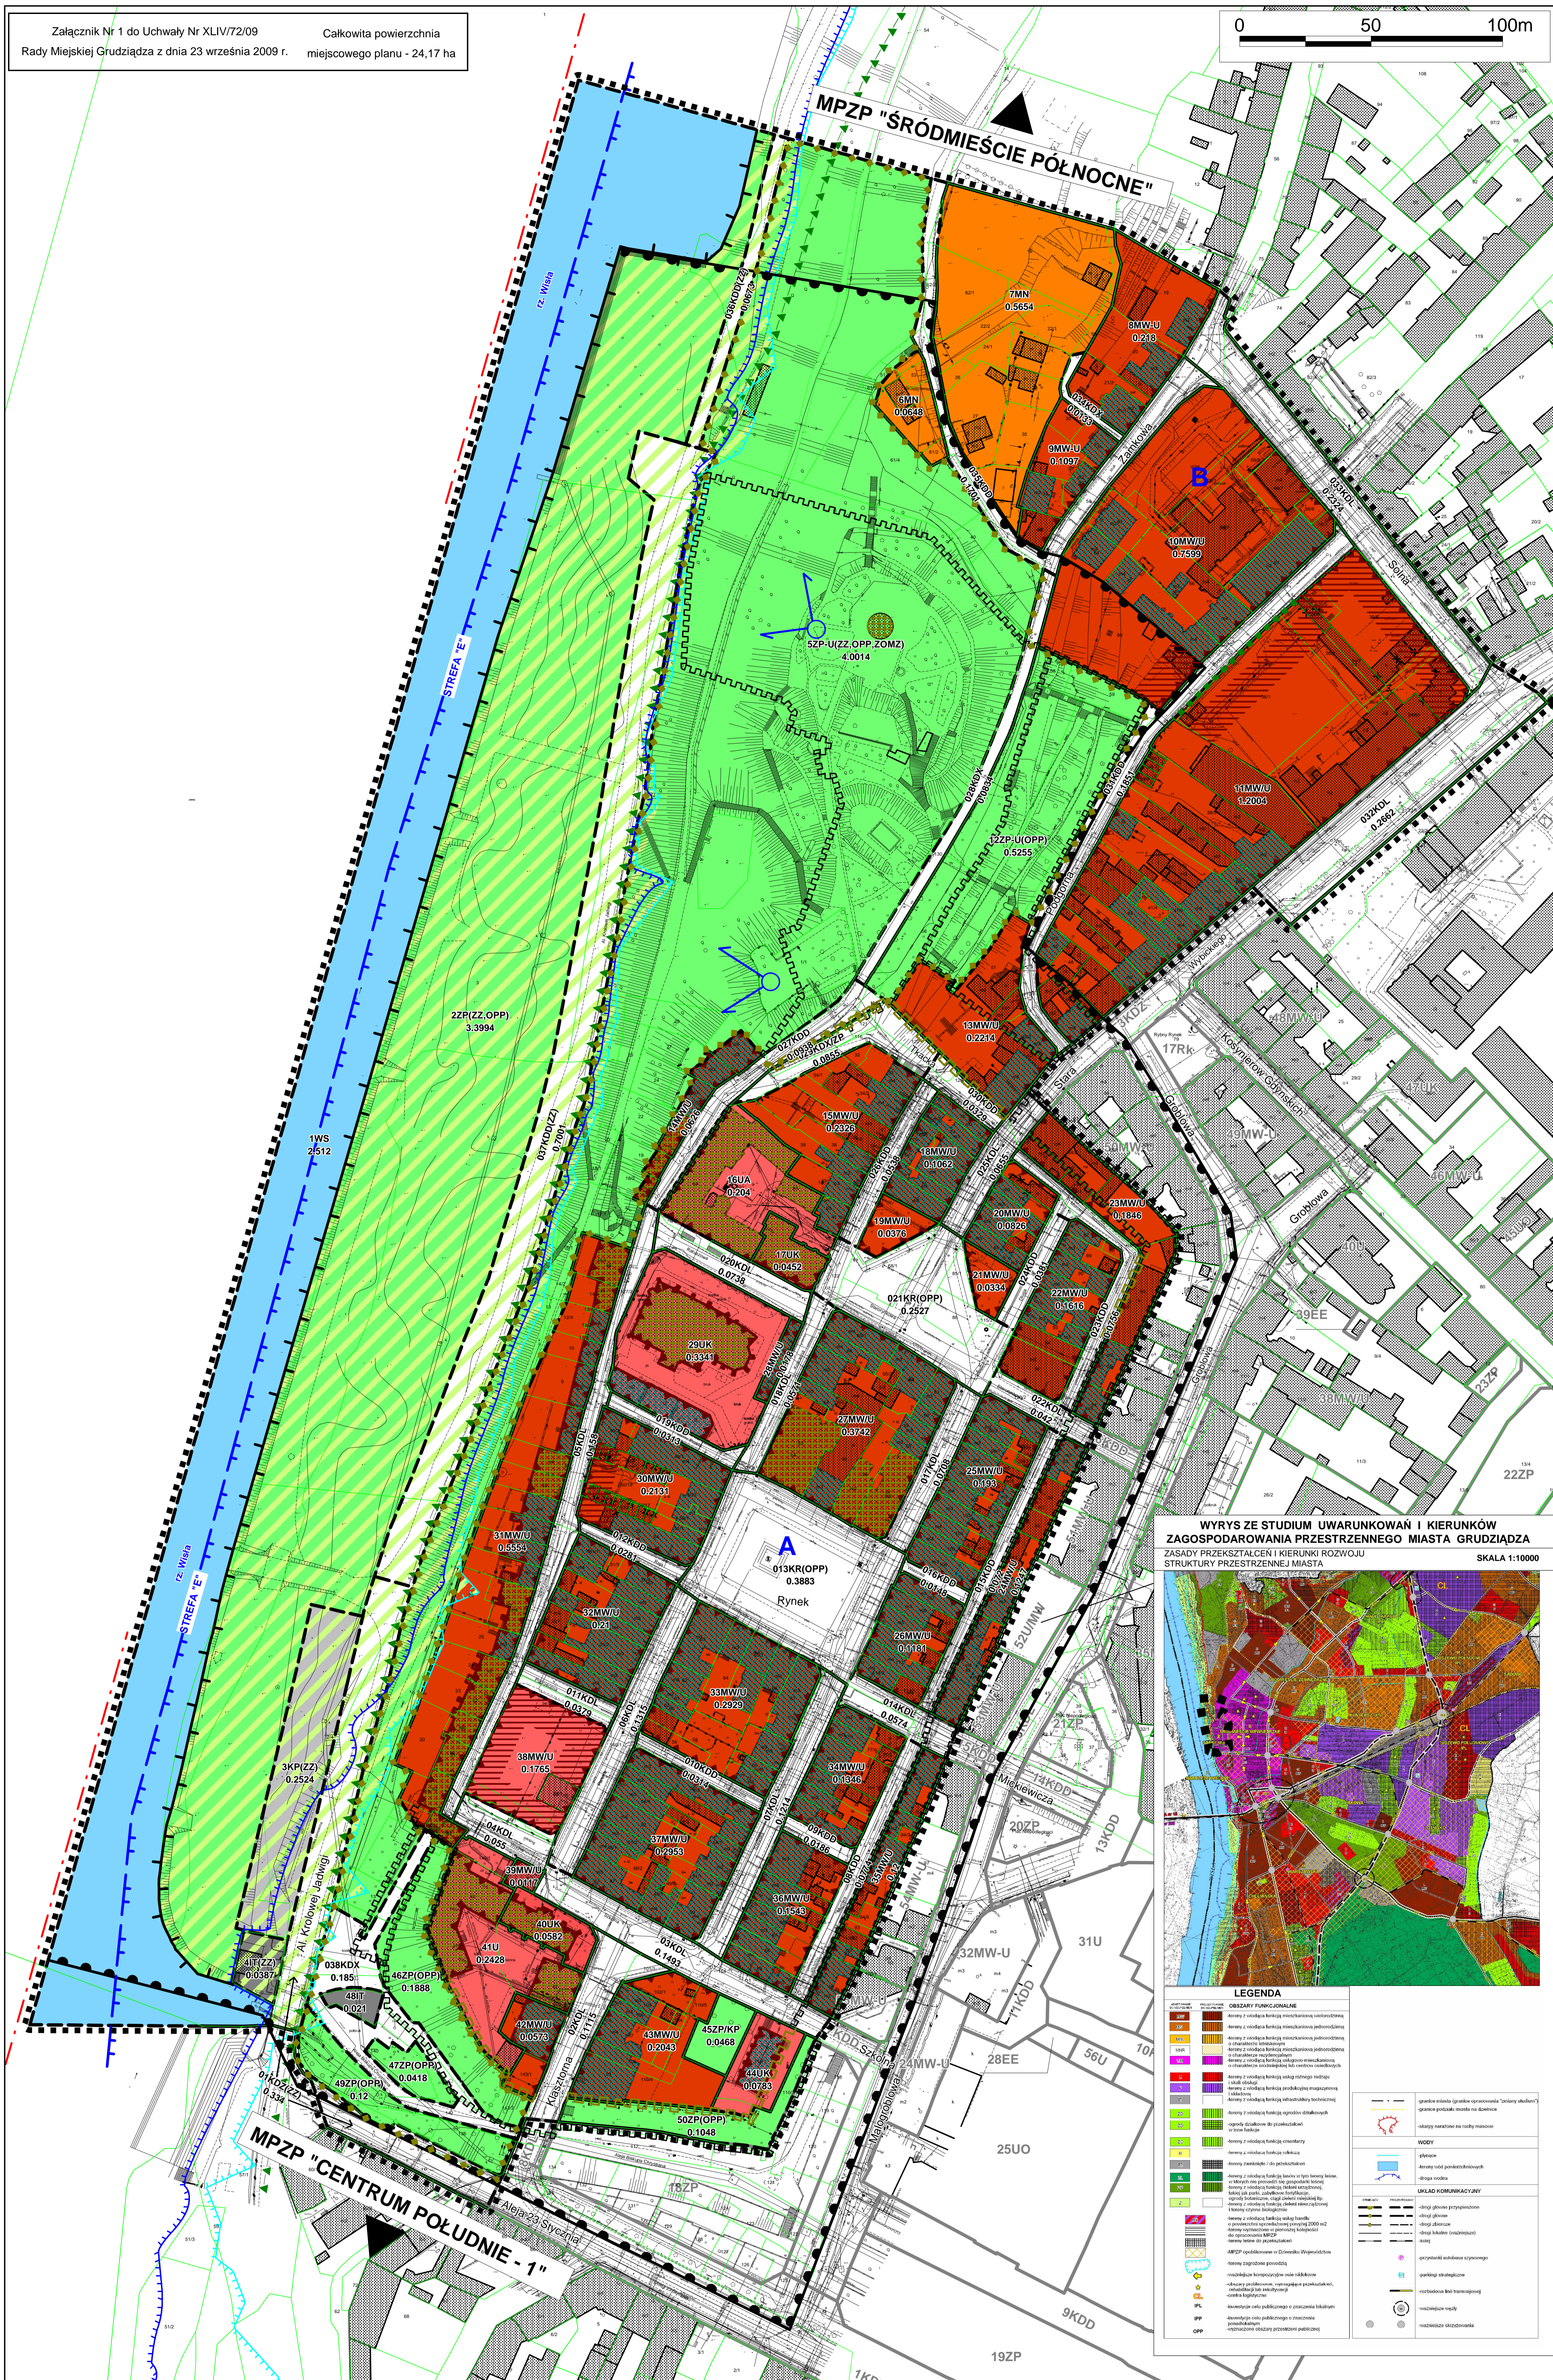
Załącznik Nr 1 do Uchwały Nr XLIV/72/09
Rady Miejskiej Grudziądza z dnia 23 września 2009 r.

Całkowita powierzchnia
miejscowego planu - 24,17 ha

0 50 100m

MPZP "ŚRÓDMIEŚCIE PÓŁNOCNE"

MPZP "CENTRUM POŁUDNIE - 1"

rz. Wisła
STREFA "E"
STREFA "E"
rz. Wisła

1WS
2.512

2ZP(ZZ,OPP)
3.3994

3KP(ZZ)
0.2524

4IT(ZZ)
0.0387

5ZP-U(ZZ,OPP,ZOMZ)
4.0014

6MN
0.0548

7MN
0.5654

8MW-U
0.218

9MW-U
0.1097

10MW/U
0.7599

11MW/U
1.2084

12ZP-U(OPP)
0.5255

13MW/U
0.2274

15MW/U
0.2326

16UA
0.204

17UK
0.0452

18MW/U
0.1062

19MW/U
0.0376

20MW/U
0.0826

21MW/U
0.0334

22MW/U
0.1610

23MW/U
0.1846

25MW/U
0.193

26MW/U
0.1181

27MW/U
0.3742

29UK
0.3347

30MW/U
0.2131

31MW/U
0.5559

32MW/U
0.21

33MW/U
0.2929

34MW/U
0.1346

36MW/U
0.1543

37MW/U
0.2953

38MW/U
0.1765

39MW/U

40UK
0.0582

41U
0.2428

42MW/U
0.0673

43MW/U
0.2045

44UK
0.0263

45ZP/KP
0.0468

46ZP(OPP)
0.1888

47ZP(OPP)
0.0418

48IT
0.021

49ZP(OPP)
0.12

50ZP(OPP)
0.1048

013KR(OPP)
0.3883

021KR(OPP)
0.2527

020KDL
0.0736

033KDL
0.2662

038KDX
0.185

016KDL

017KDL

014KDL
0.0874

011KDL

01KDS(ZZ)
0.339

027KDD(ZZ)

07KDD

A
B

Rynek

Al. Królowej Jadwigi
Klasztorna
Aleja 23 Stycznia
Zamkowa
Spichrz
Wybickiego
Stara
Kozłowskiego
Groblowa
Mickiewicza

17Rk
19MW-U
47UK
46MW-U
39EE
38MW/U
23ZP
22ZP
21ZP
20ZP
13KDD
31U
32MW-U
28EE
56U
25UO
24MW-U
18ZP
19ZP
9KDD
10KDD
11KDD
52UMW

WYRYS ZE STUDIUM UWARUNKOWAŃ I KIERUNKÓW ZAGOSPODAROWANIA PRZESTRZENNEGO MIASTA GRUDZIĄDZA
ZASADY PRZEKSZTAŁCEŃ I KIERUNKI ROZWOJU STRUKTURY PRZESTRZENNEJ MIASTA
SKALA 1:10000

LEGENDA
OBSZARY FUNKCJONALNE
WODY
UKŁAD KOMUNIKACYJNY
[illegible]